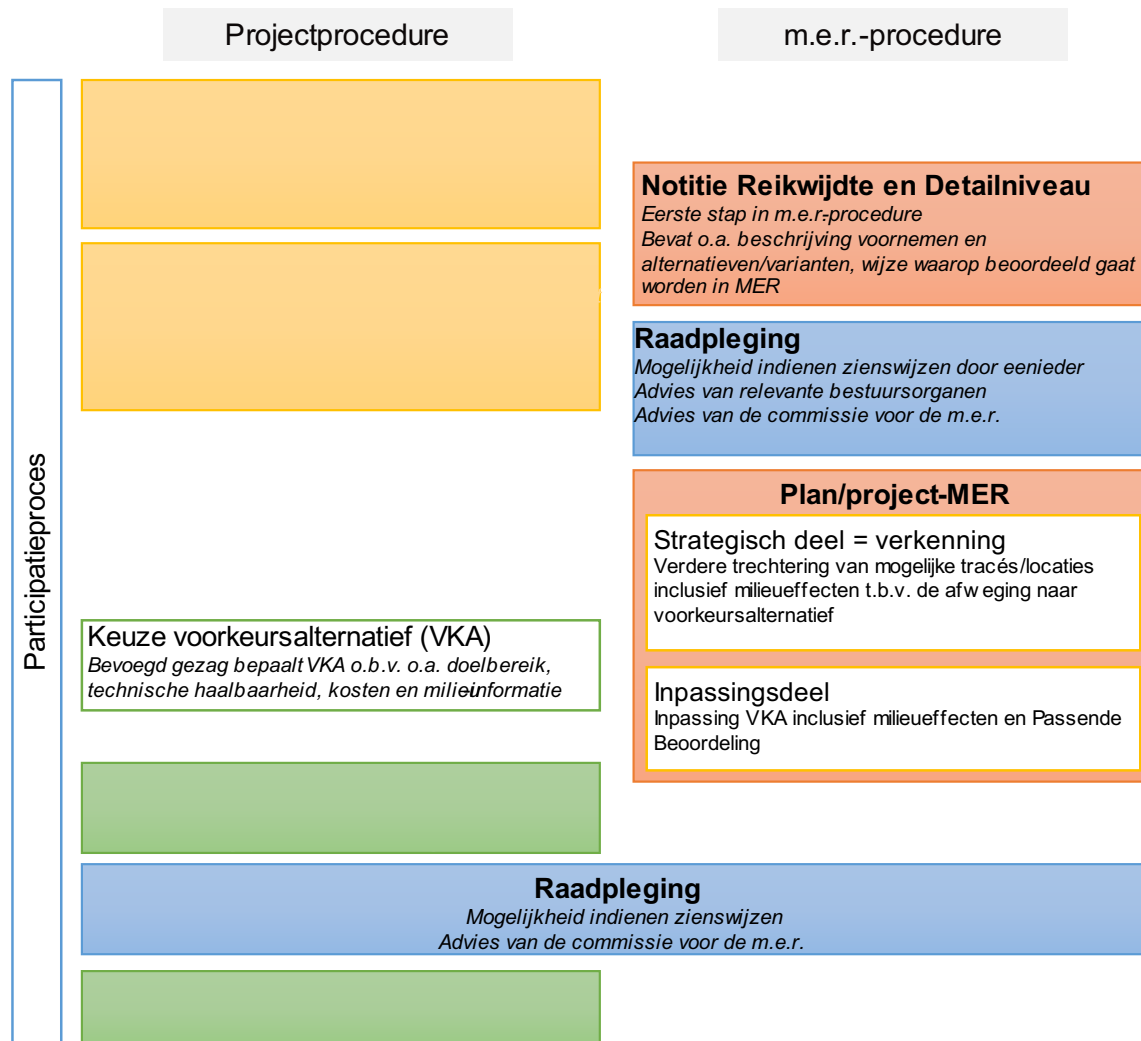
Projectprocedure

m.e.r.-procedure

Participatieproces

Notitie Reikwijdte en Detailniveau
Eerste stap in m.e.r.-procedure
Bevat o.a. beschrijving voornemen en alternatieven/varianten, wijze waarop beoordeeld gaat worden in MER

Raadpleging
Mogelijkheid indienen zienswijzen door eenieder
Advies van relevante bestuursorganen
Advies van de commissie voor de m.e.r.

Plan/project-MER

Strategisch deel = verkenning
Verdere trechtering van mogelijke tracés/locaties inclusief milieueffecten t.b.v. de afw eging naar voorkeursalternatief

Keuze voorkeursalternatief (VKA)
Bevoegd gezag bepaalt VKA o.b.v. o.a. doelbereik, technische haalbaarheid, kosten en milieuinformatie

Inpassingsdeel
Inpassing VKA inclusief milieueffecten en Passende Beoordeling

Raadpleging
Mogelijkheid indienen zienswijzen
Advies van de commissie voor de m.e.r.